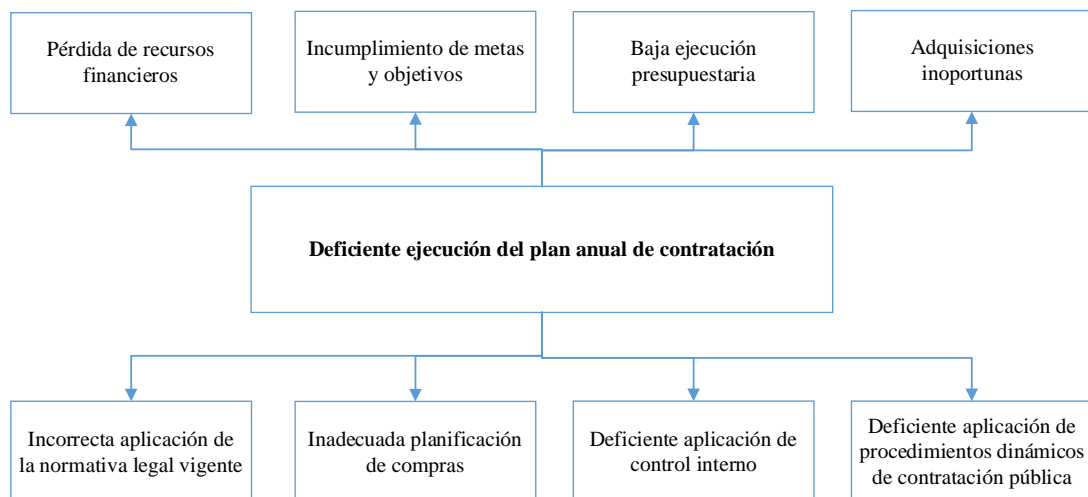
Pérdida de recursos financieros

Incumplimiento de metas y objetivos

Baja ejecución presupuestaria

Adquisiciones inoportunas

**Deficiente ejecución del plan anual de contratación**

Incorrecta aplicación de la normativa legal vigente

Inadecuada planificación de compras

Deficiente aplicación de control interno

Deficiente aplicación de procedimientos dinámicos de contratación pública